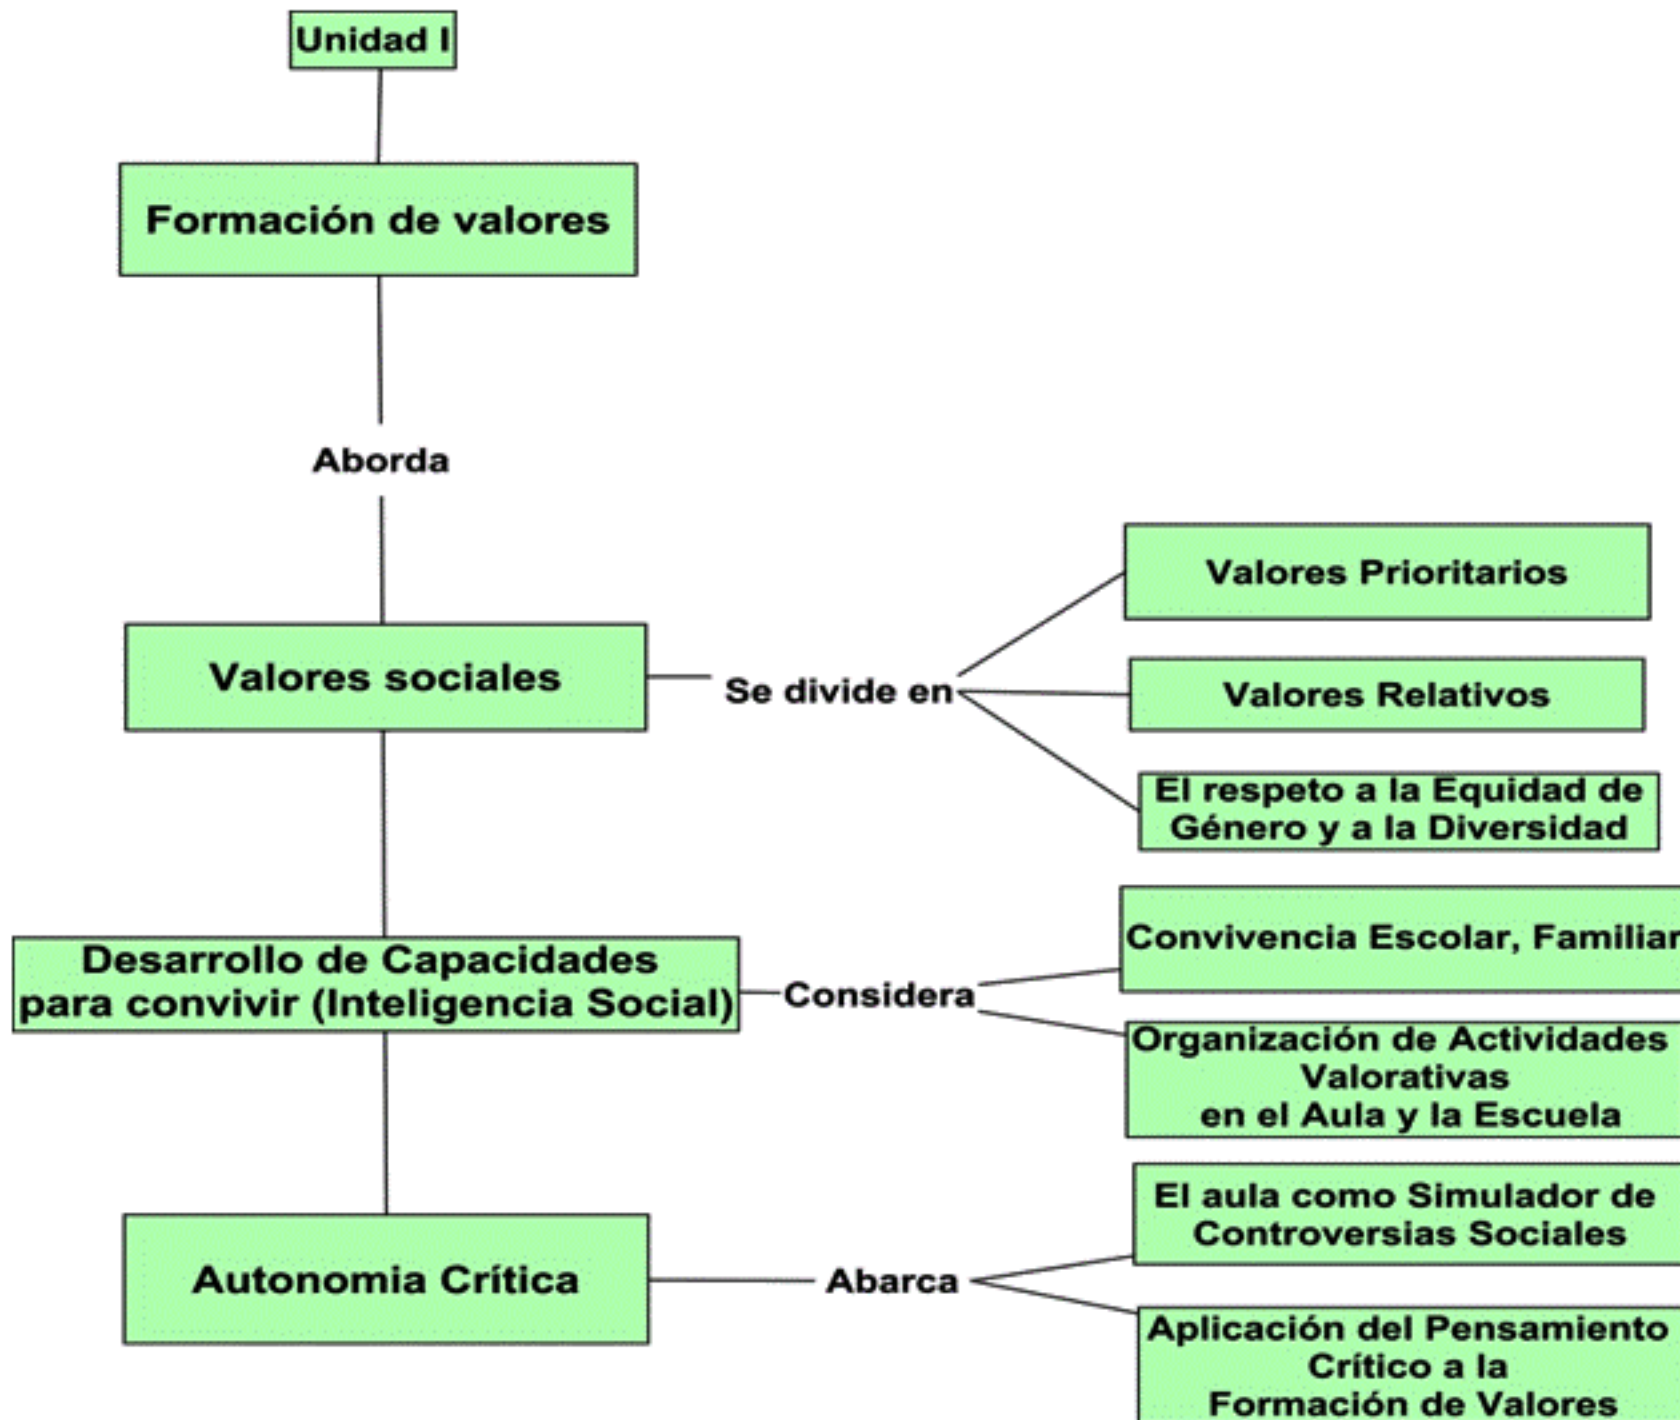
Unidad I

Formación de valores

Aborda

Valores sociales

Se divide en

Valores Prioritarios

Valores Relativos

El respeto a la Equidad de Género y a la Diversidad

Desarrollo de Capacidades para convivir (Inteligencia Social)

Considera

Convivencia Escolar, Familiar

Organización de Actividades Valorativas en el Aula y la Escuela

Autonomia Crítica

Abarca

El aula como Simulador de Controversias Sociales

Aplicación del Pensamiento Crítico a la Formación de Valores